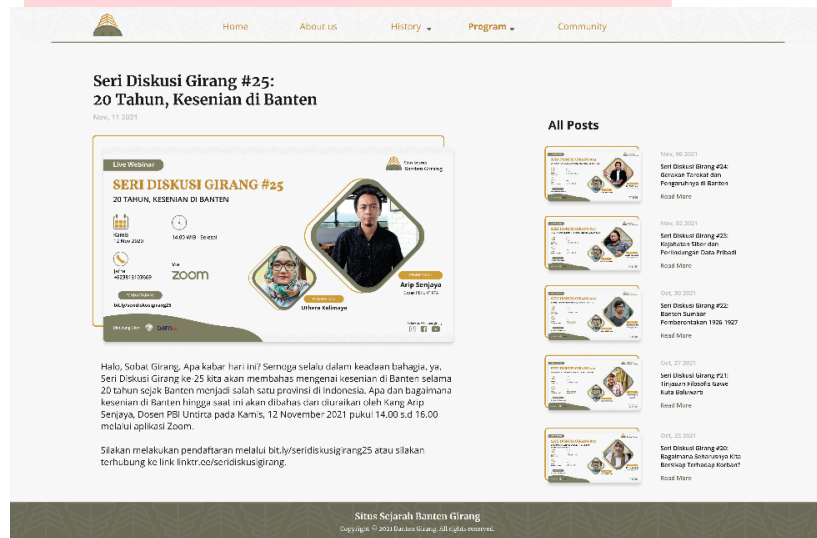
Home About us History Program Community

Seri Diskusi Girang #25:
20 Tahun, Kesenian di Banten

Nov, 11 2021

Live Webinar

Situs Sejarah Banten Girang

SERI DISKUSI GIRANG #25

20 TAHUN, KESENIAN DI BANTEN

Kamis
12 Nov 2020

14.00 WIB - Selesai

Info
+6289613100669

Via
ZOOM

Pembicara
Arip Senjaya
Dosen PBI UNTIRTA

Moderator
Utberta Kalimaya

Daftar Sekarang
bit.ly/seridiskusigirang25

Halo, Sobat Girang, Apa kabar hari ini? Semoga selalu dalam keadaan bahagia, ya. Seri Diskusi Girang ke-25 kita akan membahas mengenai kesenian di Banten selama 20 tahun sejak Banten menjadi salah satu provinsi di Indonesia. Apa dan bagaimana kesenian di Banten hingga saat ini akan dibahas dan diuraikan oleh Kang Arip Senjaya, Dosen PBI Undira pada Kamis, 12 November 2021 pukul 14.00 s.d 16.00 melalui aplikasi Zoom.

Silakan melakukan pendaftaran melalui bit.ly/seridiskusigirang25 atau silakan terhubung ke link linktr.ee/seridiskusigirang.

All Posts

Nov, 06 2021
Seri Diskusi Girang #24: Gerakan Tarekat dan Pengaruhnya di Banten
Read More

Nov, 02 2021
Seri Diskusi Girang #23: Kejahatan Siber dan Perlindungan Data Pribadi
Read More

Oct, 30 2021
Seri Diskusi Girang #22: Banten Sumber Pemberontakan 1926-1927
Read More

Oct, 27 2021
Seri Diskusi Girang #21: Tinjauan Filosofis Sawe Kuta Baluwarti
Read More

Oct, 23 2021
Seri Diskusi Girang #20: Bagaimana Seharusnya Kita Bersikap Terhadap Korban?
Read More

Situs Sejarah Banten Girang
Copyright © 2021 Banten Girang. All rights reserved.